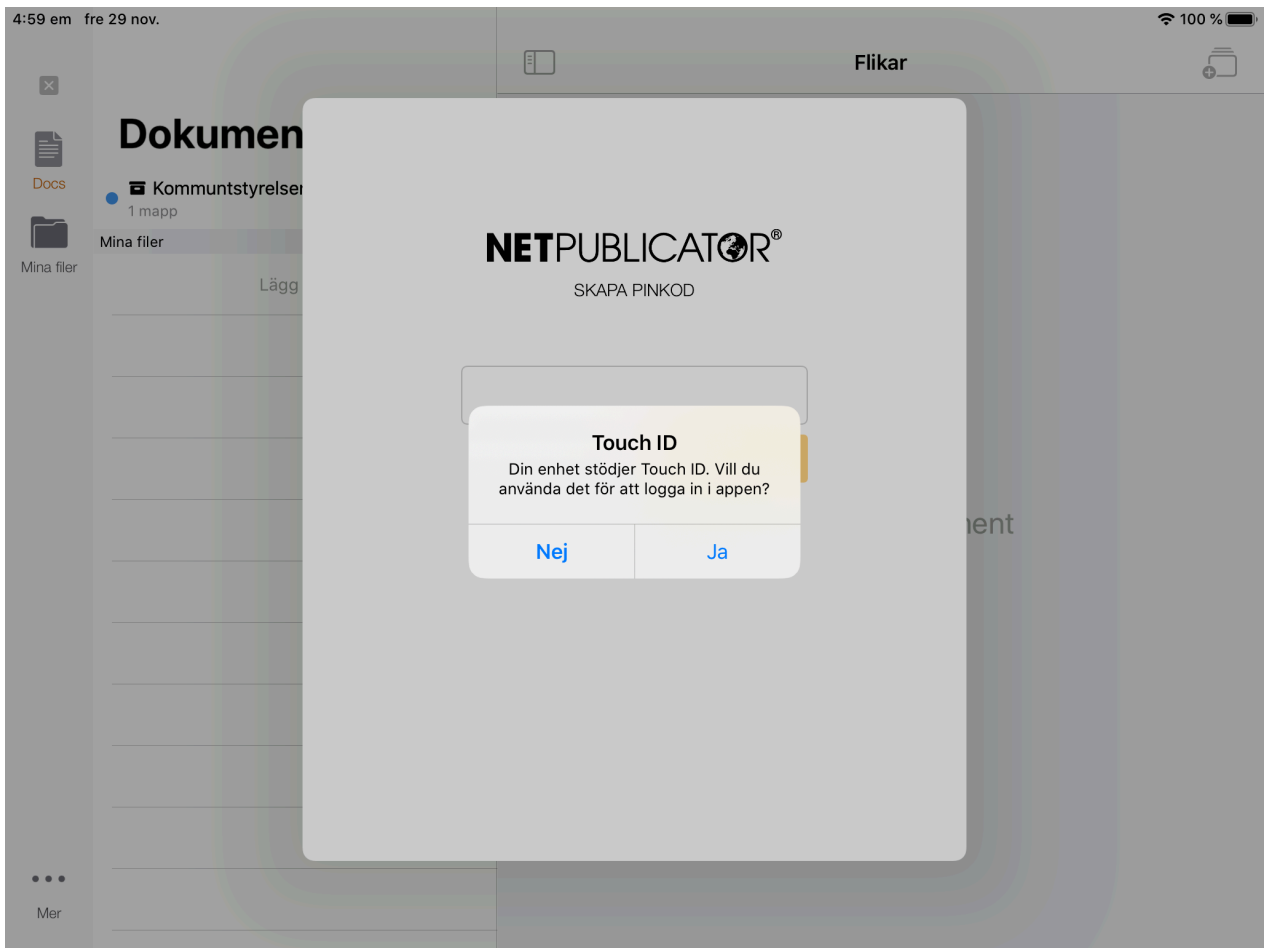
4:59 em fre 29 nov.

100 %

Flikar

Docs

Mina filer

Dokumen

Kommuntstyrelser
1 mapp

Mina filer

Lägg

NETPUBLICATOR®

SKAPA PINKOD

Touch ID
Din enhet stödjer Touch ID. Vill du använda det för att logga in i appen?

Nej

Ja

nent

Mer